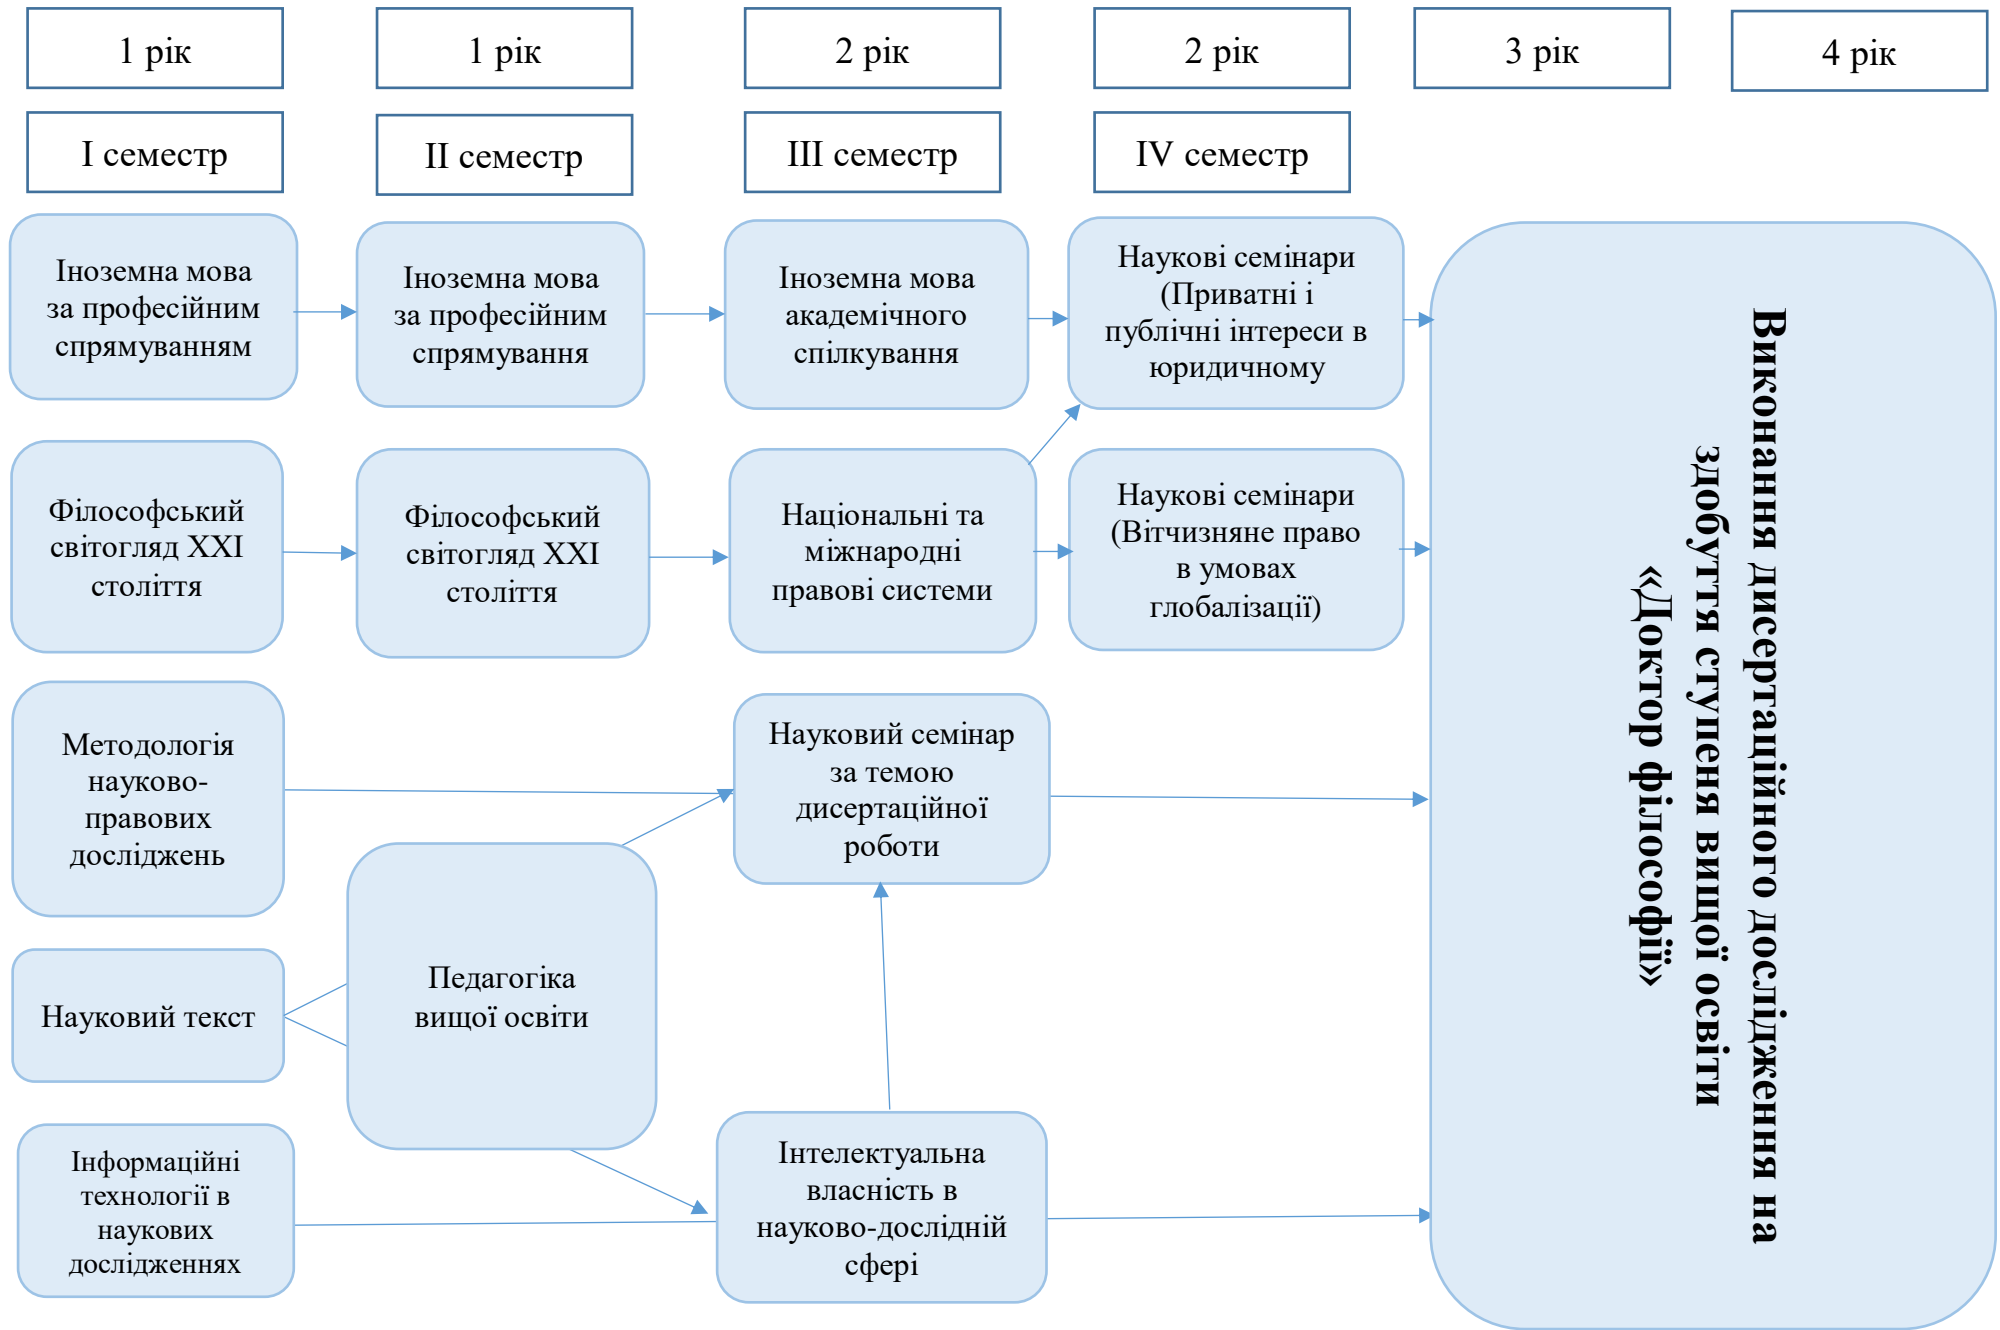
1 рік

1 рік

2 рік

2 рік

3 рік

4 рік

I семестр

II семестр

III семестр

IV семестр

Іноземна мова за професійним спрямуванням

Іноземна мова за професійним спрямування

Іноземна мова академічного спілкування

Наукові семінари (Приватні і публічні інтереси в юридичному

Виконання дисертаційного дослідження на здобуття ступеня вищої освіти «Доктор філософії»

Філософський світогляд XXI століття

Філософський світогляд XXI століття

Національні та міжнародні правові системи

Наукові семінари (Вітчизняне право в умовах глобалізації)

Методологія науково-правових досліджень

Науковий семінар за темою дисертаційної роботи

Науковий текст

Педагогіка вищої освіти

Інформаційні технології в наукових дослідженнях

Інтелектуальна власність в науково-дослідній сфері